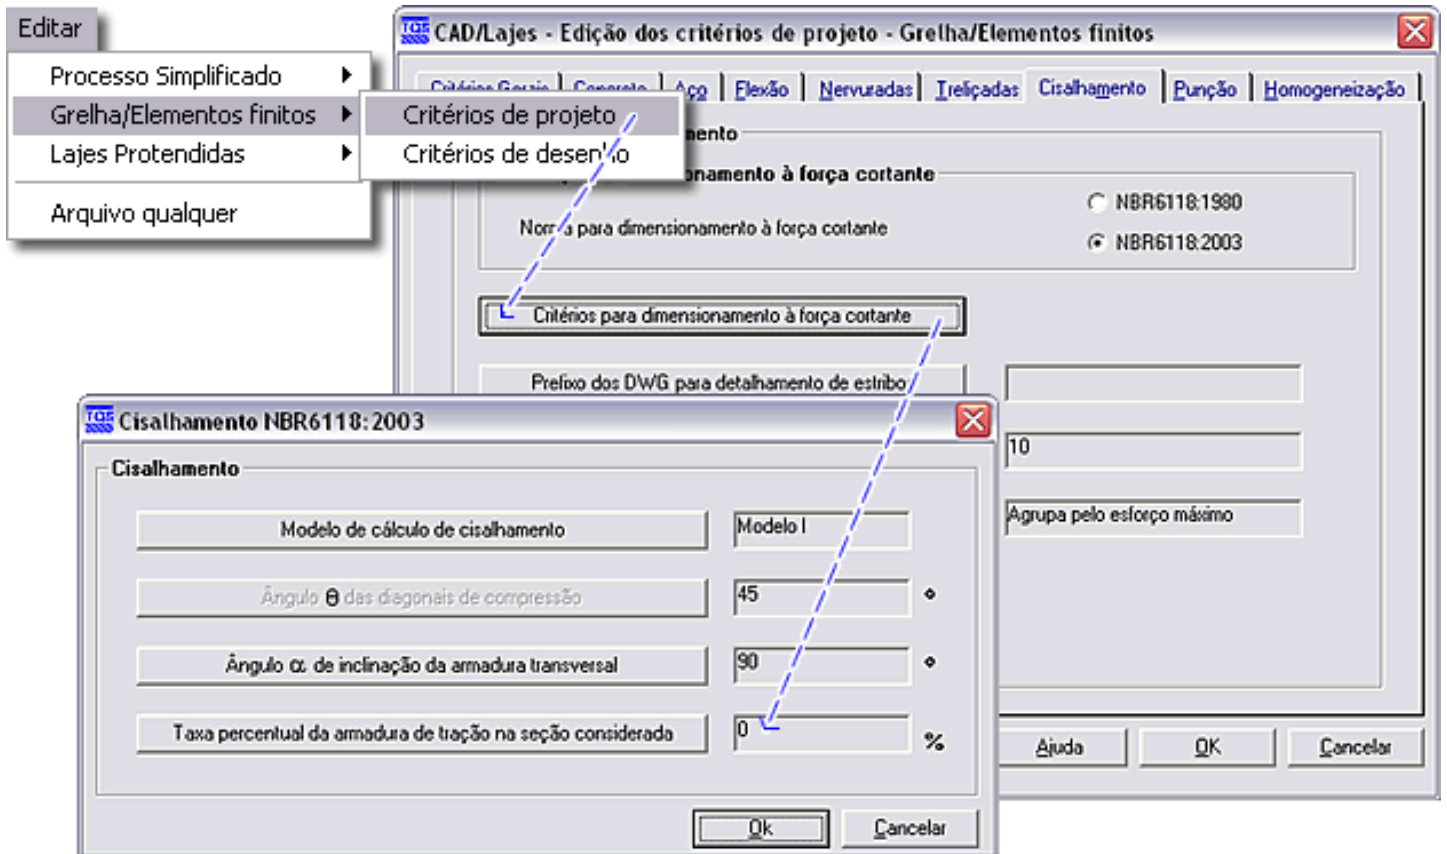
Editar

Processo Simplificado
Grelha/Elementos finitos
Lajes Protendidas
Arquivo qualquer

Critérios de projeto
Critérios de desen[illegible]o

CAD/Lajes - Edição dos critérios de projeto - Grelha/Elementos finitos

Critérios Gerais | Concreto | Aço | Flexão | Nervuradas | Treliçadas | Cisalhamento | Punção | Homogeneização

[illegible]ento

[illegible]namento à força cortante

Norma para dimensionamento à força cortante

NBR6118:1980
NBR6118:2003

Critérios para dimensionamento à força cortante

Prefixo dos DWG para detalhamento de estribo

10

Agrupa pelo esforço máximo

Ajuda
OK
Cancelar

Cisalhamento NBR6118:2003

Cisalhamento

Modelo de cálculo de cisalhamento | Modelo I

Ângulo θ das diagonais de compressão | 45 | °

Ângulo α de inclinação da armadura transversal | 90 | °

Taxa percentual da armadura de tração na seção considerada | 0 | %

Ok
Cancelar